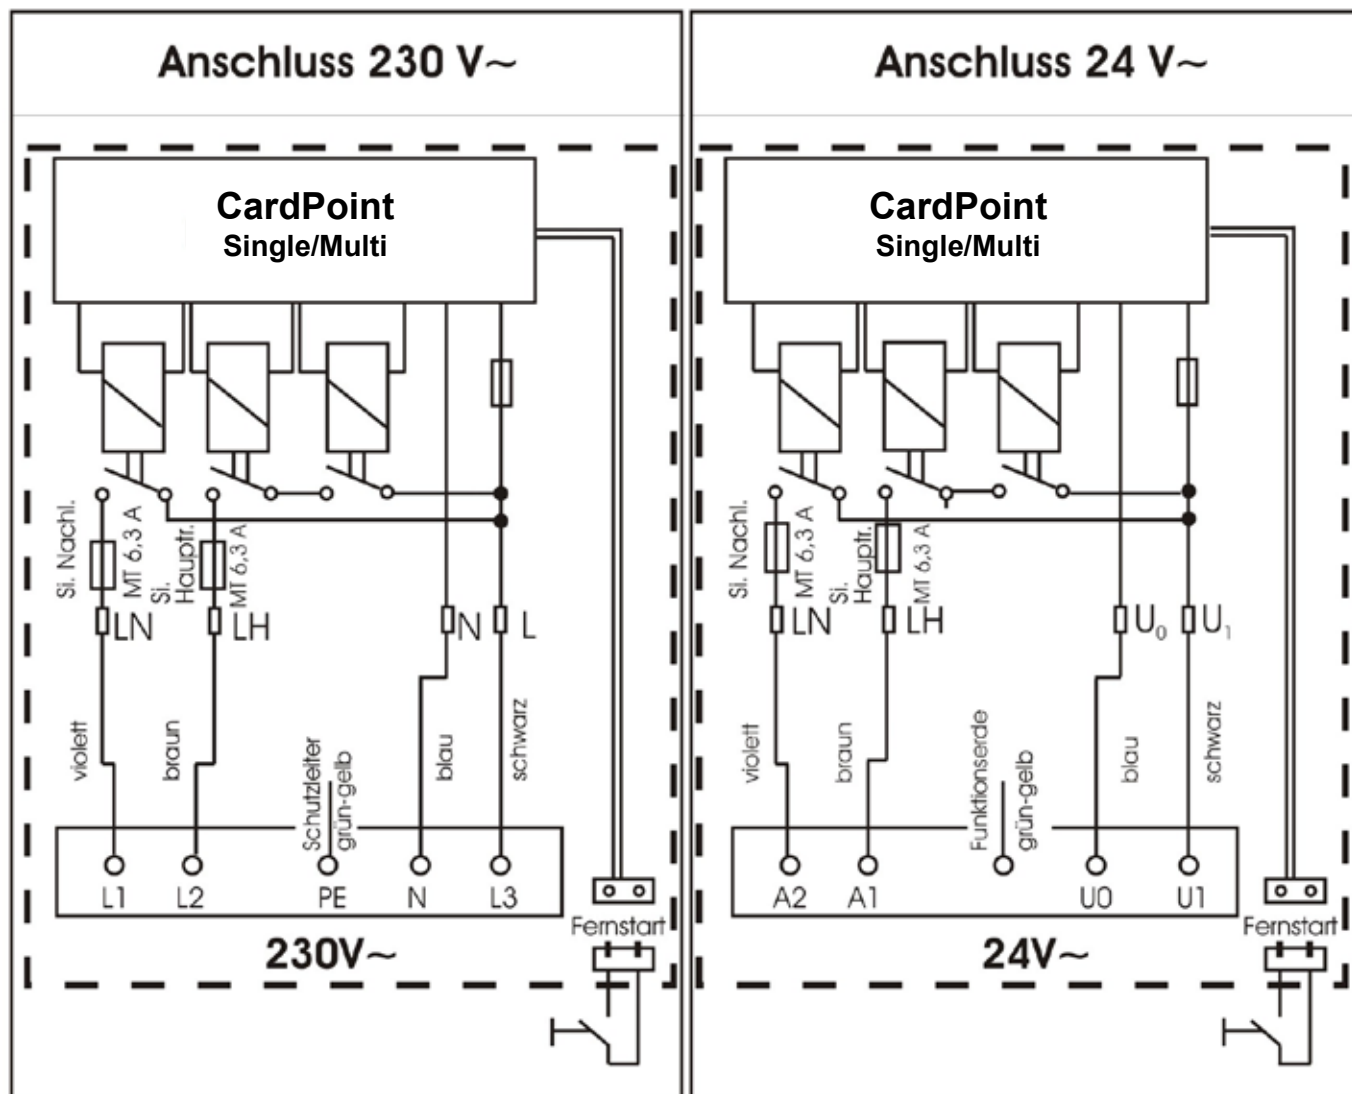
Anschluss 230 V~

CardPoint
Single/Multi

Si. Nachl.
MT 6,3 A
Si. Hauptr.
MT 6,3 A
LN
LH
N
L

violett
braun
Schutzleiter grün-gelb
blau
schwarz

L1
L2
PE
N
L3

Fernstart

230V~

Anschluss 24 V~

CardPoint
Single/Multi

Si. Nachl.
MT 6,3 A
Si. Hauptr.
MT 6,3 A
LN
LH
$U_0$
$U_1$

violett
braun
Funktionserde grün-gelb
blau
schwarz

A2
A1
U0
U1

Fernstart

24V~